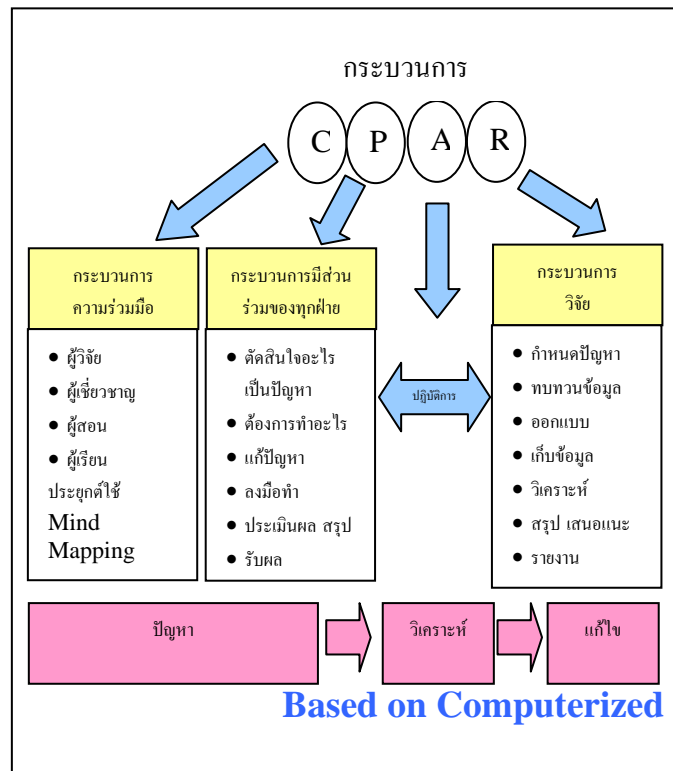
กระบวนการ

C P A R

กระบวนการความร่วมมือ

• ผู้วิจัย
• ผู้เชี่ยวชาญ
• ผู้สอน
• ผู้เรียน
ประยุกต์ใช้ Mind Mapping

กระบวนการมีส่วนร่วมของทุกฝ่าย

• ตัดสินใจอะไรเป็นปัญหา
• ต้องการทำอะไร
• แก้ปัญหา
• ลงมือทำ
• ประเมินผล สรุป
• รับผล

ปฏิบัติการ

กระบวนการวิจัย

• กำหนดปัญหา
• ทบทวนข้อมูล
• ออกแบบ
• เก็บข้อมูล
• วิเคราะห์
• สรุป เสนอแนะ
• รายงาน

ปัญหา

วิเคราะห์

แก้ไข

Based on Computerized